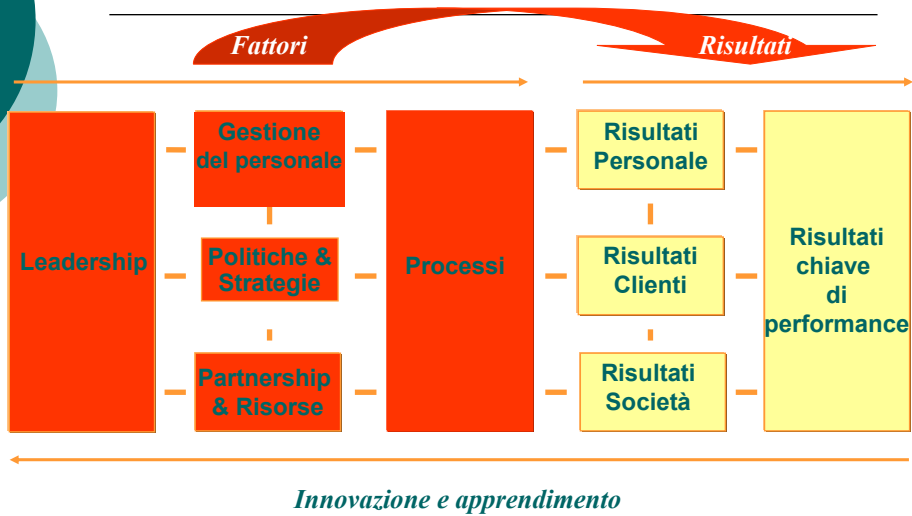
Fattori

Risultati

Leadership

Gestione del personale

Politiche & Strategie

Partnership & Risorse

Processi

Risultati Personale

Risultati Clienti

Risultati Società

Risultati chiave di performance

Innovazione e apprendimento